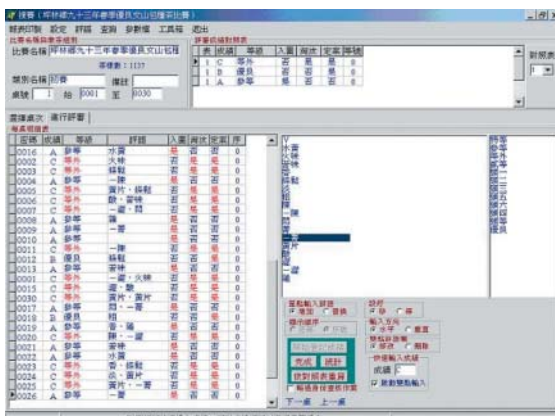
評審（坪林鄉九十三年春季優良文山包種茶比賽）

競賽印製 設定 評審 查詢 參數檔 工具程 退出

比賽名稱 坪林鄉九十三年春季優良文山包種茶

報名數：1137

類別名稱 好茶 備註

桌號 1 始 0001 至 0030

評審成績對照表

| 表 | 成績 | 等級 | 入圍 | 複次 | 定案 | 等級 |
|---|---|---|---|---|---|---|
| 1 | C | 等外 | 否 | 是 | 是 | 0 |
| 1 | B | 優良 | 否 | 是 | 是 | 0 |
| 1 | A | 參等 | 否 | 是 | 是 | 0 |

評審模式

1

選擇桌次 進行評審

| 茶號 | 成績 | 等級 | 評語 | 入圍 | 複次 | 定案 | 序 |
|---|---|---|---|---|---|---|---|
| 0016 | A | 參等 | 水青 | 否 | 否 | 否 | 0 |
| 0001 | C | 等外 | 火味 | 否 | 是 | 否 | 0 |
| 0003 | C | 等外 | 條鬆 | 否 | 是 | 否 | 0 |
| 0004 | A | 參等 | 一青 | 否 | 否 | 否 | 0 |
| 0005 | C | 等外 | 黃片、條鬆 | 否 | 是 | 否 | 0 |
| 0006 | C | 等外 | 酸、苦味 | 否 | 是 | 否 | 0 |
| 0007 | C | 等外 | 一菁、悶 | 否 | 是 | 否 | 0 |
| 0008 | A | 參等 | 陽 | 否 | 否 | 否 | 0 |
| 0009 | A | 參等 | 一菁 | 否 | 否 | 否 | 0 |
| 0010 | A | 參等 | | 否 | 否 | 否 | 0 |
| 0011 | C | 等外 | 一青 | 否 | 是 | 否 | 0 |
| 0012 | B | 優良 | 條鬆 | 否 | 是 | 否 | 0 |
| 0013 | A | 參等 | 苦味 | 否 | 否 | 否 | 0 |
| 0014 | C | 等外 | 一菁、火味 | 否 | 是 | 否 | 0 |
| 0015 | C | 等外 | 澀、酸 | 否 | 是 | 否 | 0 |
| 0030 | C | 等外 | 黃片、黃片 | 否 | 是 | 否 | 0 |
| 0017 | A | 參等 | 菁、一菁 | 否 | 否 | 否 | 0 |
| 0018 | B | 優良 | 粗 | 否 | 是 | 否 | 0 |
| 0019 | A | 參等 | 香、陽 | 否 | 否 | 否 | 0 |
| 0020 | C | 等外 | 陽、一菁 | 否 | 是 | 否 | 0 |
| 0021 | A | 參等 | 苦味 | 否 | 否 | 否 | 0 |
| 0022 | A | 參等 | 水青 | 否 | 否 | 否 | 0 |
| 0023 | C | 等外 | 香、條鬆 | 否 | 是 | 否 | 0 |
| 0024 | C | 等外 | 白、黃片 | 否 | 是 | 否 | 0 |
| 0025 | C | 等外 | 黃片、一菁 | 否 | 是 | 否 | 0 |
| 0026 | C | 等外 | 香 | 否 | 是 | 否 | 0 |

水青 火味 條鬆 黃片 酸 苦味 一菁 悶 陽 澀 菁 粗 香 白

特等 頭等 貳等 參等 優良 等外

重複輸入評語 ● 是 ○ 否
顯示模式 ○ 不評 ○ 評語
開始評分成績
完成 統計
啟動報表畫面
略過身份查核作業
下一桌 上一桌

評序 ● 是 ○ 否
輸入方式 ○ 依序 ○ 重置
聲音輸入 ○ 開啟 ○ 關閉
評價輸入成績
成績 C
啟動聲音輸入